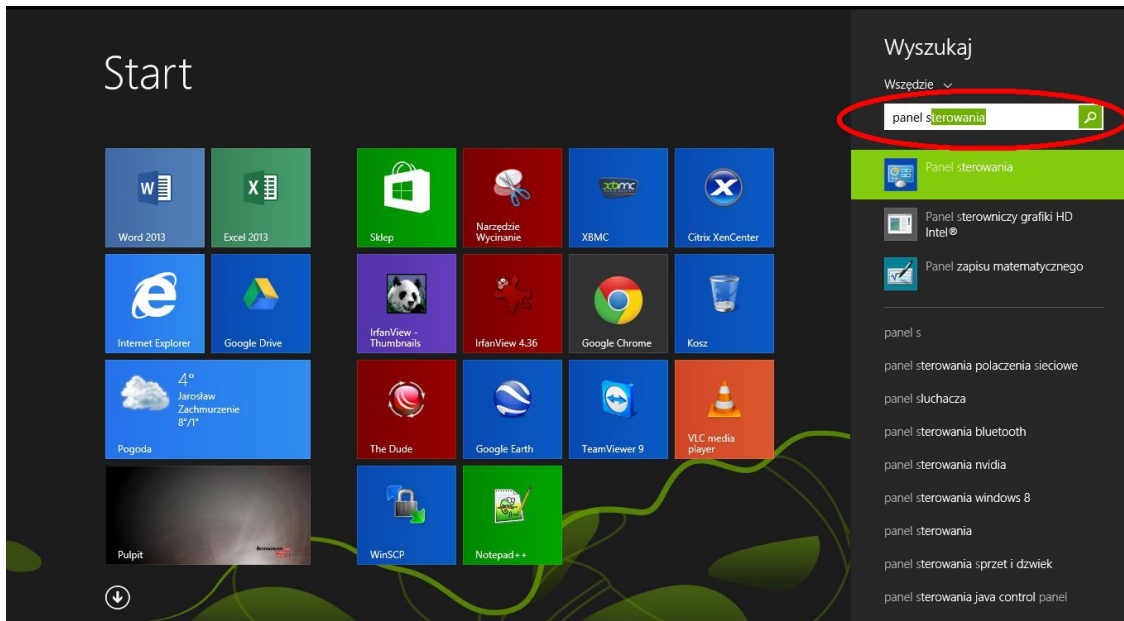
Start

Word 2013

Excel 2013

Sklep

Narzędzie Wycinanie

XBMC

Citrix XenCenter

Internet Explorer

Google Drive

IrfanView - Thumbnails

IrfanView 4.36

Google Chrome

Kosz

4°
Jarosław
Zachmurzenie
8°/1°

Pogoda

The Dude

Google Earth

TeamViewer 9

VLC media player

Pulpit

lenovo

WinSCP

Notepad++

Wyszukaj

Wszędzie

panel sterowania

Panel sterowania

Panel sterowniczy grafiki HD Intel®

Panel zapisu matematycznego

panel s

panel sterowania polaczenia sieciowe

panel sluchacza

panel sterowania bluetooth

panel sterowania nvidia

panel sterowania windows 8

panel sterowania

panel sterowania sprzet i dzwiek

panel sterowania java control panel